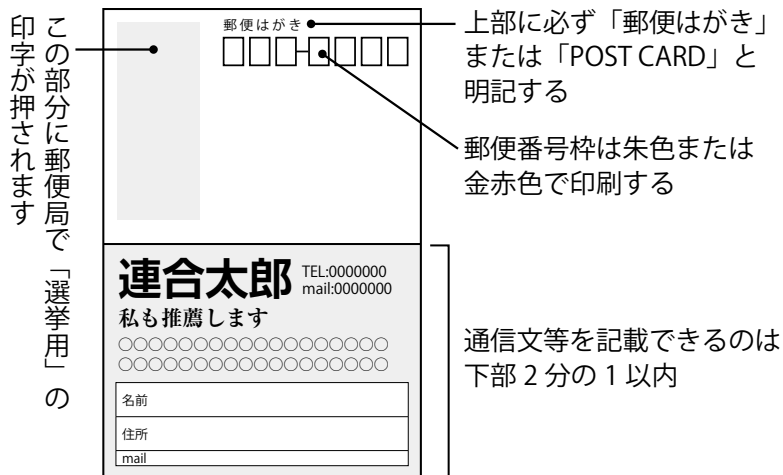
この部分に郵便局で「選挙用」の印字が押されます

郵便はがき

上部に必ず「郵便はがき」または「POST CARD」と明記する

郵便番号枠は朱色または金赤色で印刷する

連合太郎 TEL:0000000 mail:0000000

私も推薦します

○○○○○○○○○○○○○○○○○
○○○○○○○○○○○○○○○○○

名前

住所

mail

通信文等を記載できるのは下部 2 分の 1 以内